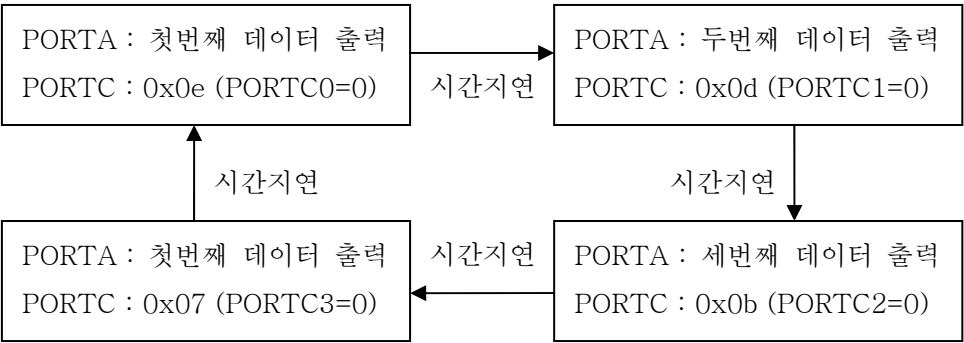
PORTA : 첫번째 데이터 출력
PORTC : 0x0e (PORTC0=0)

시간지연

PORTA : 두번째 데이터 출력
PORTC : 0x0d (PORTC1=0)

시간지연

PORTA : 세번째 데이터 출력
PORTC : 0x0b (PORTC2=0)

시간지연

PORTA : 첫번째 데이터 출력
PORTC : 0x07 (PORTC3=0)

시간지연